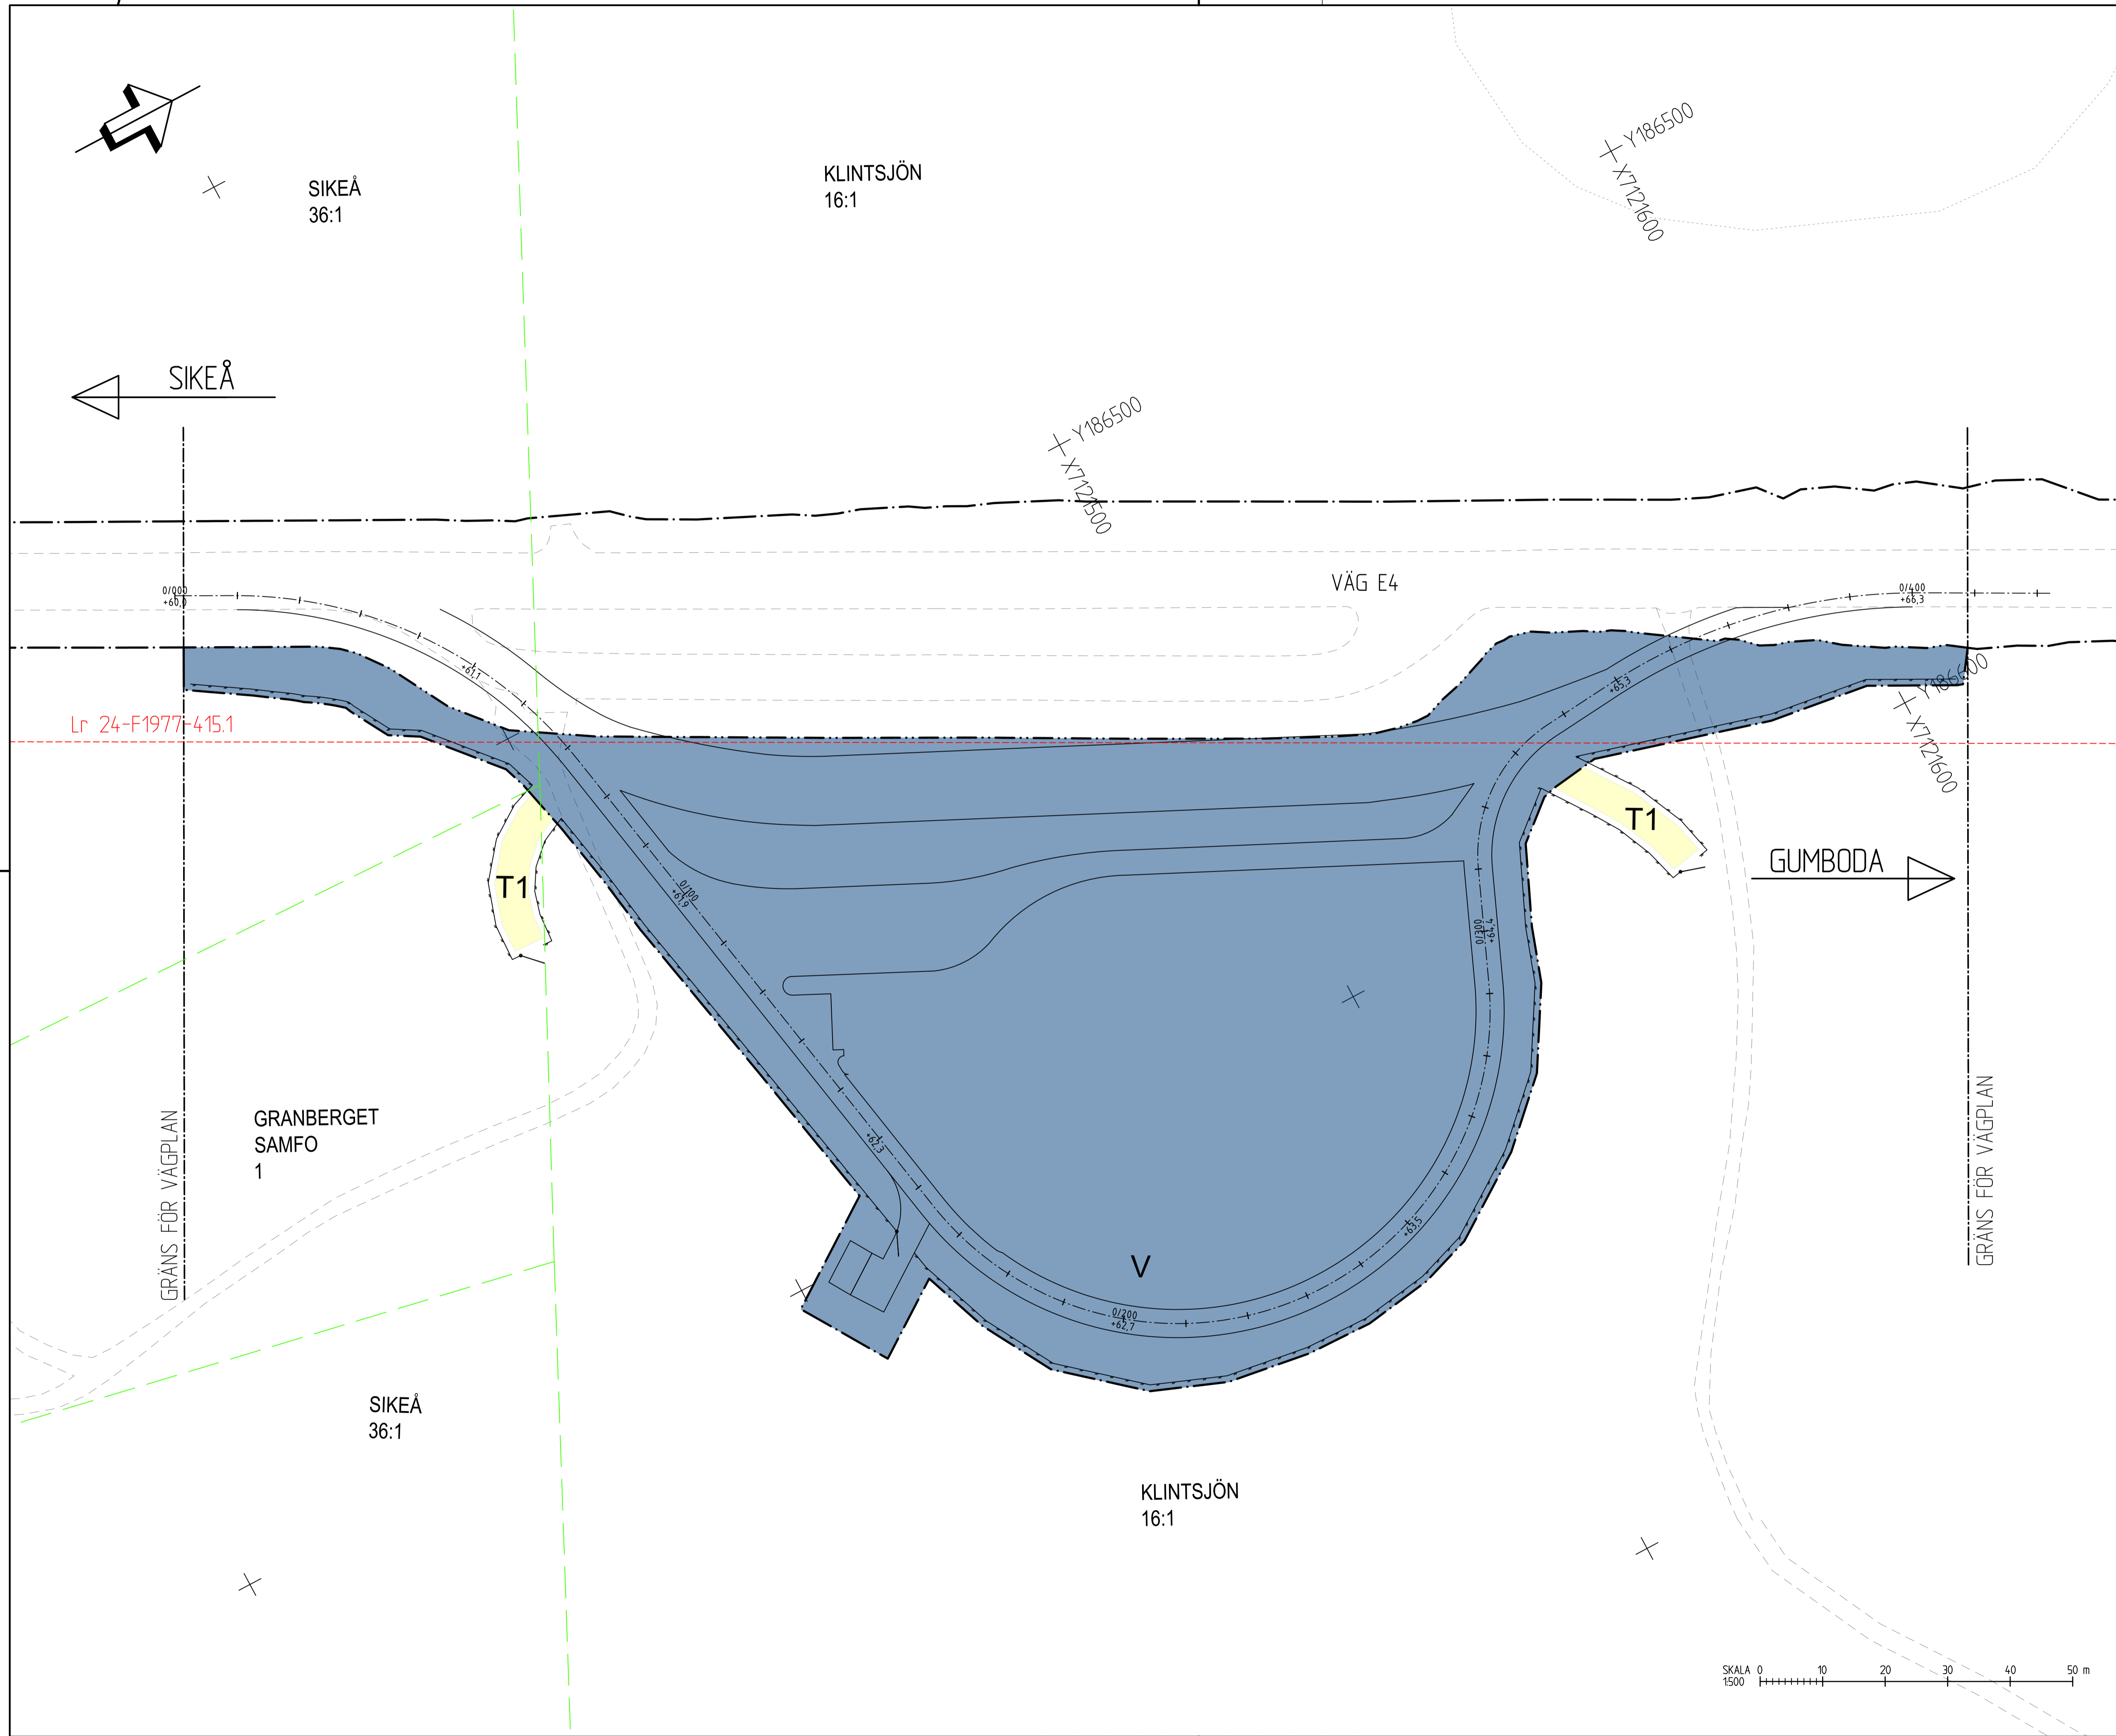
SIKEÅ
36:1

KLINTSJÖN
16:1

Y186500
X7121600

SIKEÅ

Y186500
X7121500

VÄG E4

0/000
+60,0

+61,1

0/400
+66,3

+65,3

Y186600
X7121600

Lr 24-F1977-415.1

T1

T1

GUMBODA

0/100
+61,9

0/300
+64,4

GRANBERGET
SAMFO
1

+62,3

+63,5

V

0/200
+62,7

GRÄNS FÖR VÄGPLAN

GRÄNS FÖR VÄGPLAN

SIKEÅ
36:1

KLINTSJÖN
16:1

SKALA 1:500 0 10 20 30 40 50 m